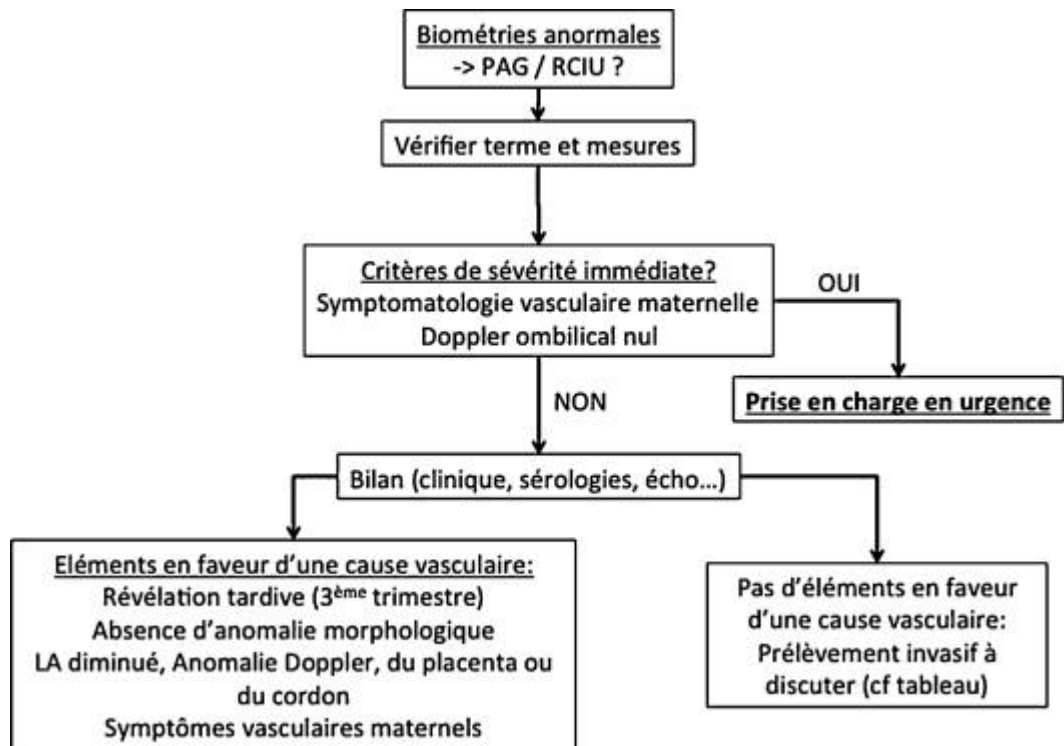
Biométries anormales
-> PAG / RCIU ?

Vérifier terme et mesures

Critères de sévérité immédiate?
Symptomatologie vasculaire maternelle
Doppler ombilical nul

OUI

Prise en charge en urgence

NON

Bilan (clinique, sérologies, écho…)

Eléments en faveur d'une cause vasculaire:
Révélation tardive (3$^{ème}$ trimestre)
Absence d'anomalie morphologique
LA diminué, Anomalie Doppler, du placenta ou du cordon
Symptômes vasculaires maternels

Pas d'éléments en faveur d'une cause vasculaire:
Prélèvement invasif à discuter (cf tableau)